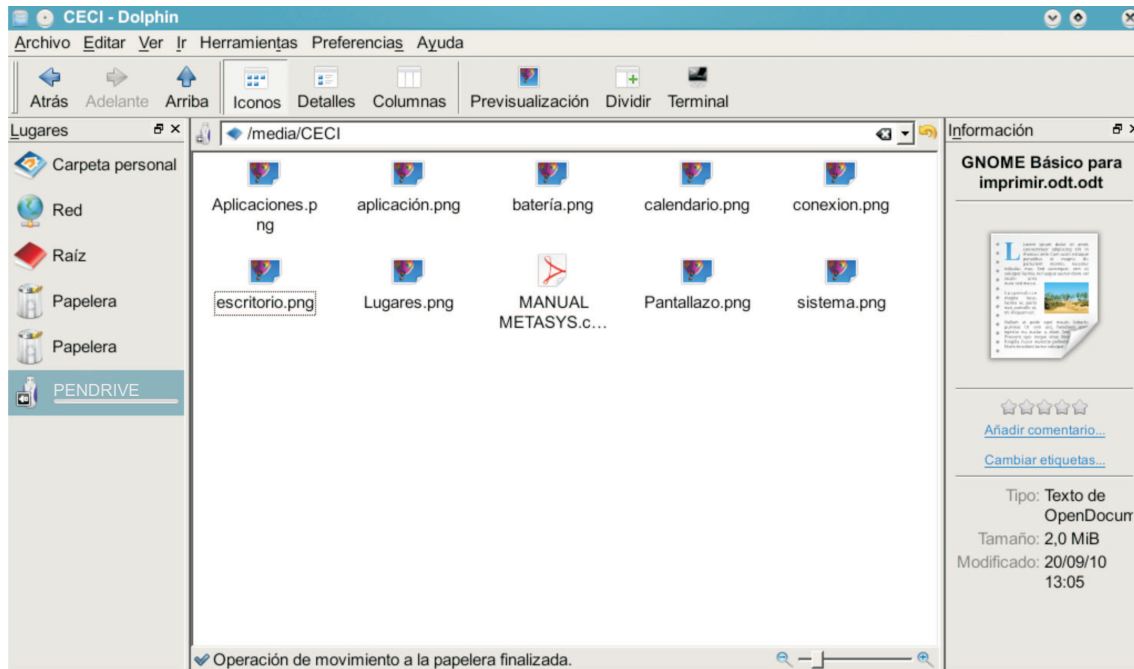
CECI - Dolphin

Archivo Editar Ver Ir Herramientas Preferencias Ayuda

Atrás Adelante Arriba Iconos Detalles Columnas Previsualización Dividir Terminal

Lugares

Carpeta personal

Red

Raíz

Papelera

Papelera

PENDRIVE

/media/CECI

Aplicaciones.png

aplicación.png

batería.png

calendario.png

conexion.png

escritorio.png

Lugares.png

MANUAL METASYS.c...

Pantallazo.png

sistema.png

Operación de movimiento a la papelera finalizada.

Información

GNOME Básico para imprimir.odt.odt

Añadir comentario...

Cambiar etiquetas...

Tipo: Texto de OpenDocum

Tamaño: 2,0 MiB

Modificado: 20/09/10 13:05